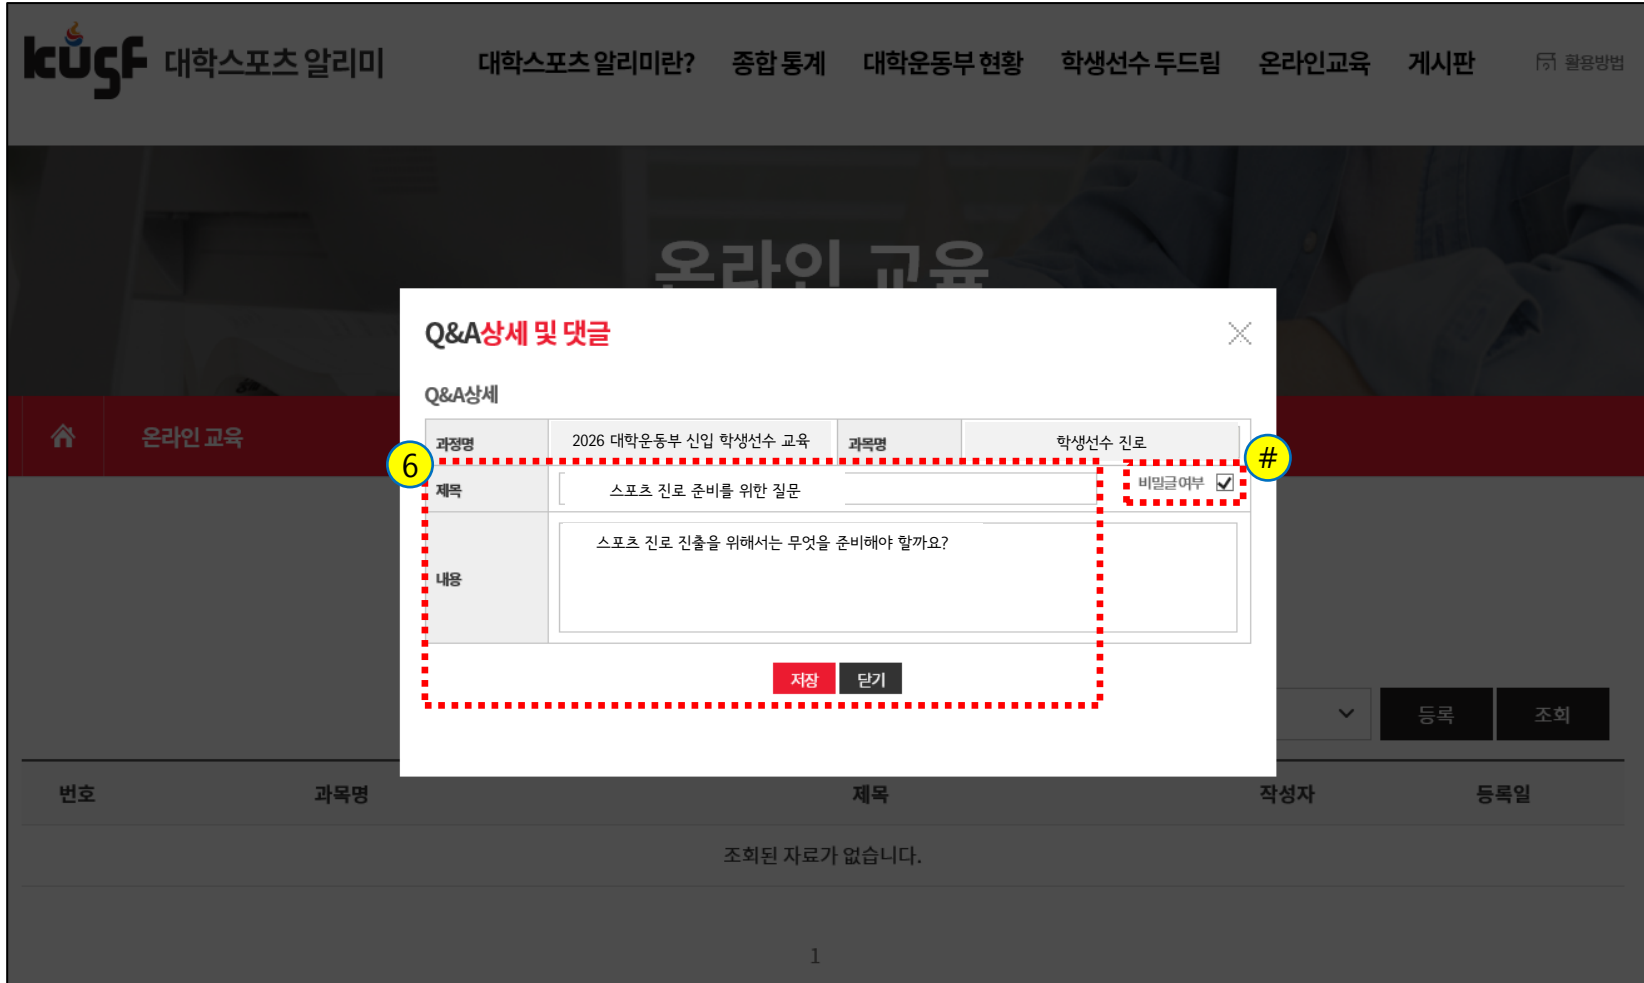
kusf 대학스포츠 알리미

대학스포츠 알리미란? 종합 통계 대학운동부 현황 학생선수 두드림 온라인교육 게시판 활용방법

온라인 교육

온라인 교육

Q&A상세 및 댓글

Q&A상세

| 과정명 | 2026 대학운동부 신입 학생선수 교육 | 과목명 | 학생선수 진로 |
|---|---|---|---|
| 제목 | 스포츠 진로 준비를 위한 질문 | | 비밀글여부 ☑ |
| 내용 | 스포츠 진로 진출을 위해서는 무엇을 준비해야 할까요? | | |

6

#

저장 닫기

등록 조회

| 번호 | 과목명 | 제목 | 작성자 | 등록일 |
|---|---|---|---|---|
| 조회된 자료가 없습니다. | | | | |

1